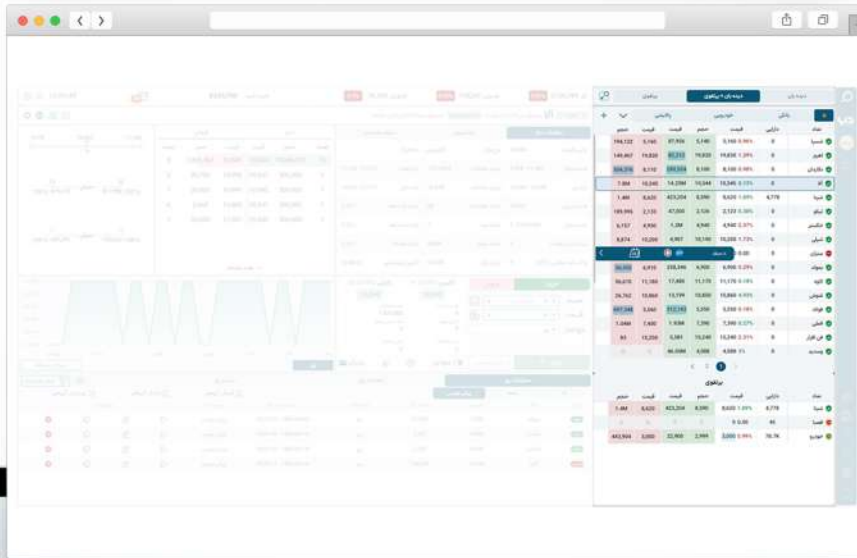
دیده بان + پرتفوی
پرتفوی
دیده بان
بانکی
خودرویی
پالایشی
نماد
دارایی
قیمت
حجم
قیمت
حجم
وبصادر
0
5,140
97,906
5,140
194,132
خودرو
0
19,820
97,313
19,820
149,467
وپاسار
0
8,100
0
8,100
شستا
4,778
8,620
423,204
8,590
8,620
1,4M
فولاد
0
5,250
5,250
5,260
وتجارت
0
1,39M
4,940
2
3
برگزیده
پرتفوی
نماد
دارایی
قیمت
حجم
قیمت
حجم
شستا
4,778
8,620
423,204
8,590
8,620
1.4M
خودرو
78.7K
2,990
22,900
2,999
3,000
442,904